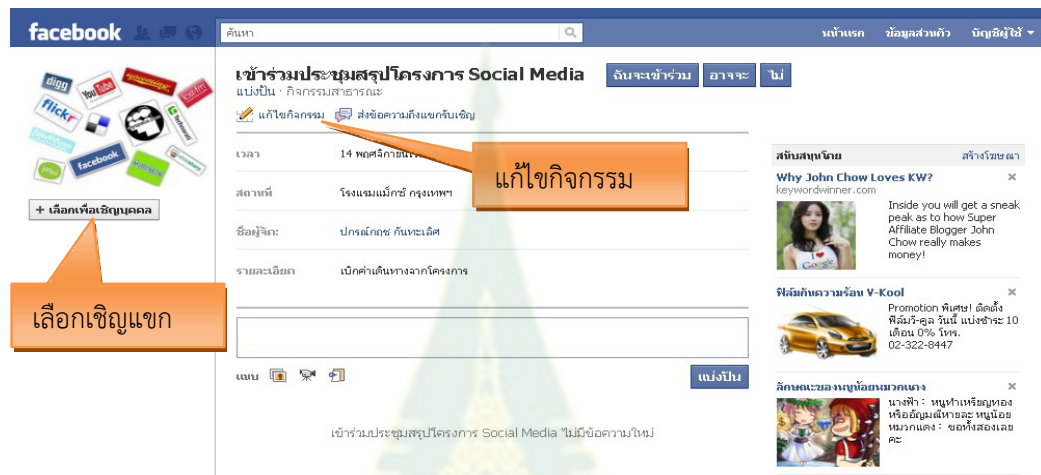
facebook

ค้นหา

หน้าแรก ข้อมูลส่วนตัว บัญชีผู้ใช้

digg YouTube flickr facebook

+ เลือกเพื่อเชิญบุคคล

เลือกเชิญแขก

เข้าร่วมประชุมสรุปโครงการ Social Media

แบ่งปัน · กิจกรรมสาธารณะ

ฉันจะเข้าร่วม อาจจะ ไม่

แก้ไขกิจกรรม ส่งข้อความถึงแขกรับเชิญ

แก้ไขกิจกรรม

| เวลา | 14 พฤศจิกายน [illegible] |
|---|---|
| สถานที่ | โรงแรมแม็กซ์ กรุงเทพฯ |
| ชื่อผู้จัด: | ปกรณ์กฤช กันทะเลิศ |
| รายละเอียด | เบิกค่าเดินทางจากโครงการ |

แนบ

แบ่งปัน

เข้าร่วมประชุมสรุปโครงการ Social Media ไม่มีข้อความใหม่

สนับสนุนโดย สร้างโฆษณา

Why John Chow Loves KW?
keywordwinner.com
Inside you will get a sneak peak as to how Super Affiliate Blogger John Chow really makes money!

ฟิล์มกันความร้อน V-Kool
Promotion พิเศษ! ติดตั้งฟิล์มวี-คูล วันนี้ แบ่งชำระ 10 เดือน 0% โทร. 02-322-8447

ลักษณะของหญิงยามวกเนาง
นางฟ้า : หนูทำเหรียญทองหรืออัญมณีหายละ หนูน้อยหมวกแดง : ขอทั้งสองเลยคะ